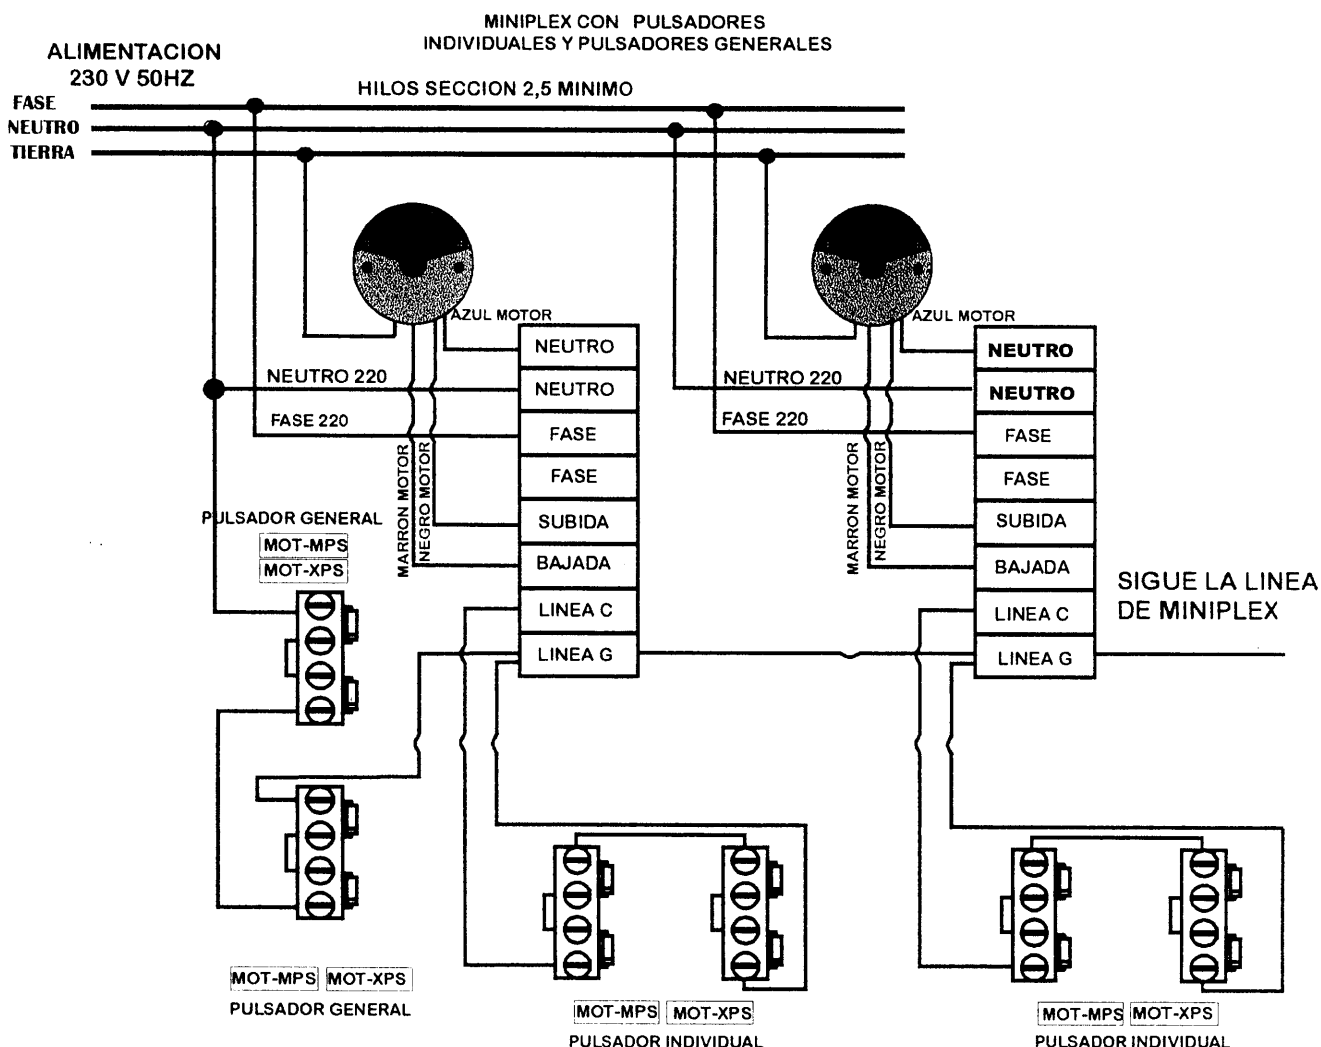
MINIPLEX CON PULSADORES
INDIVIDUALES Y PULSADORES GENERALES

ALIMENTACION
230 V 50HZ

FASE
NEUTRO
TIERRA

HILOS SECCION 2,5 MINIMO

AZUL MOTOR

| NEUTRO |
|---|
| NEUTRO |
| FASE |
| FASE |
| SUBIDA |
| BAJADA |
| LINEA C |
| LINEA G |

NEUTRO 220
FASE 220
MARRON MOTOR
NEGRO MOTOR

AZUL MOTOR

| NEUTRO |
|---|
| NEUTRO |
| FASE |
| FASE |
| SUBIDA |
| BAJADA |
| LINEA C |
| LINEA G |

NEUTRO 220
FASE 220
MARRON MOTOR
NEGRO MOTOR

PULSADOR GENERAL
MOT-MPS
MOT-XPS

SIGUE LA LINEA
DE MINIPLEX

MOT-MPS MOT-XPS
PULSADOR GENERAL

MOT-MPS MOT-XPS
PULSADOR INDIVIDUAL

MOT-MPS MOT-XPS
PULSADOR INDIVIDUAL